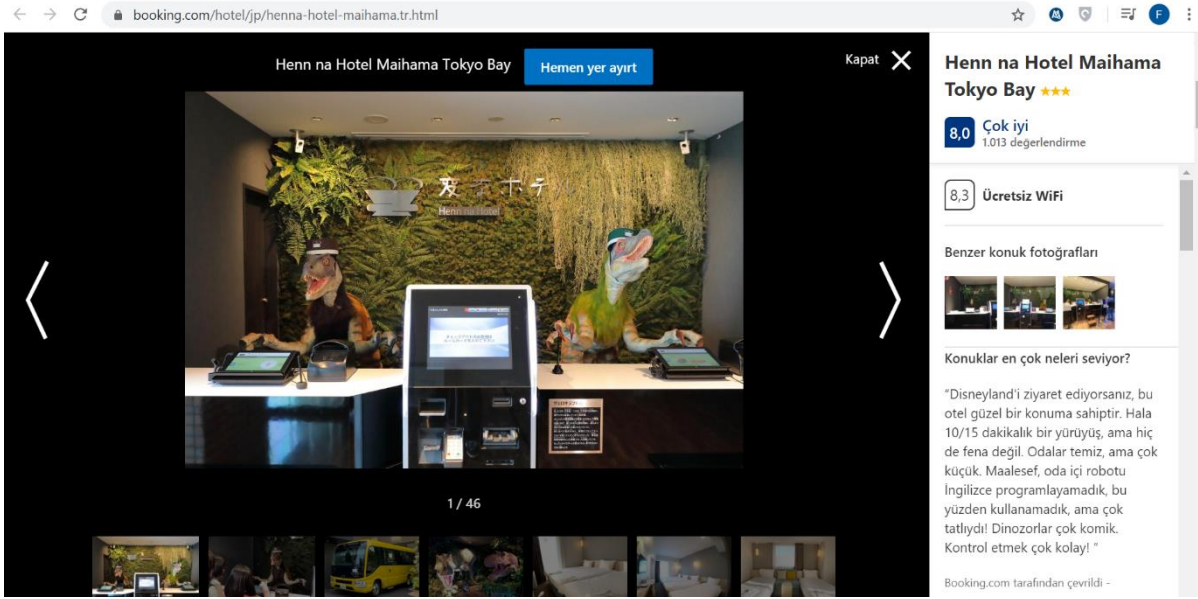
booking.com/hotel/jp/henna-hotel-maihama.tr.html

Henn na Hotel Maihama Tokyo Bay
Hemen yer ayırt
Kapat

変なホテル
Henn na Hotel

1 / 46

Henn na Hotel Maihama Tokyo Bay ★★★
8,0 Çok iyi
1.013 değerlendirme

8,3 Ücretsiz WiFi

Benzer konuk fotoğrafları

Konuklar en çok neleri seviyor?

“Disneyland'i ziyaret ediyorsanız, bu otel güzel bir konuma sahiptir. Hala 10/15 dakikalık bir yürüyüş, ama hiç de fena değil. Odalar temiz, ama çok küçük. Maalesef, oda içi robotu İngilizce programlayamadık, bu yüzden kullanamadık, ama çok tatlıydı! Dinozorlar çok komik. Kontrol etmek çok kolay! ”

Booking.com tarafından çevrildi -